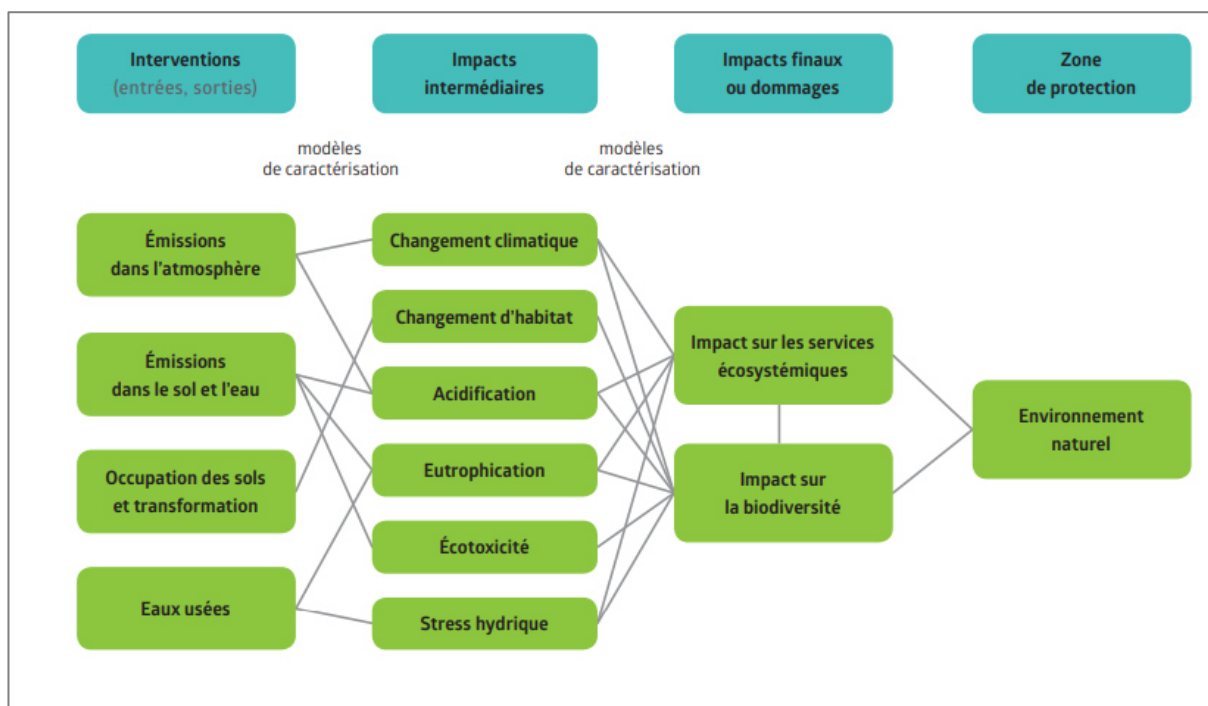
Interventions (entrées, sorties)

Impacts intermédiaires

Impacts finaux ou dommages

Zone de protection

modèles de caractérisation

modèles de caractérisation

Émissions dans l'atmosphère

Émissions dans le sol et l'eau

Occupation des sols et transformation

Eaux usées

Changement climatique

Changement d'habitat

Acidification

Eutrophication

Écotoxicité

Stress hydrique

Impact sur les services écosystémiques

Impact sur la biodiversité

Environnement naturel